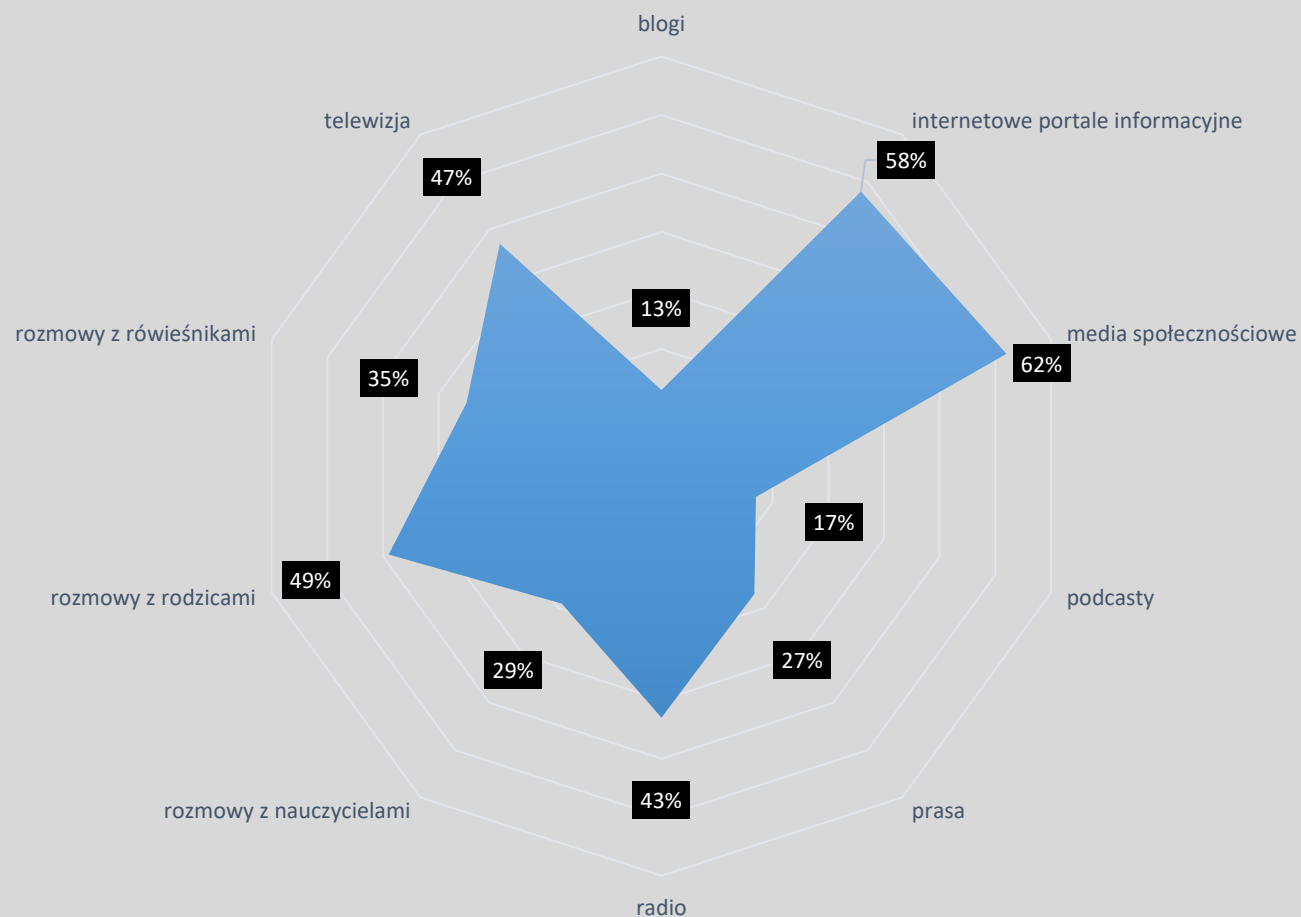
blogi

13%

internetowe portale informacyjne

58%

media społecznościowe

62%

podcasty

17%

prasa

27%

radio

43%

rozmowy z nauczycielami

29%

rozmowy z rodzicami

49%

rozmowy z rówieśnikami

35%

telewizja

47%